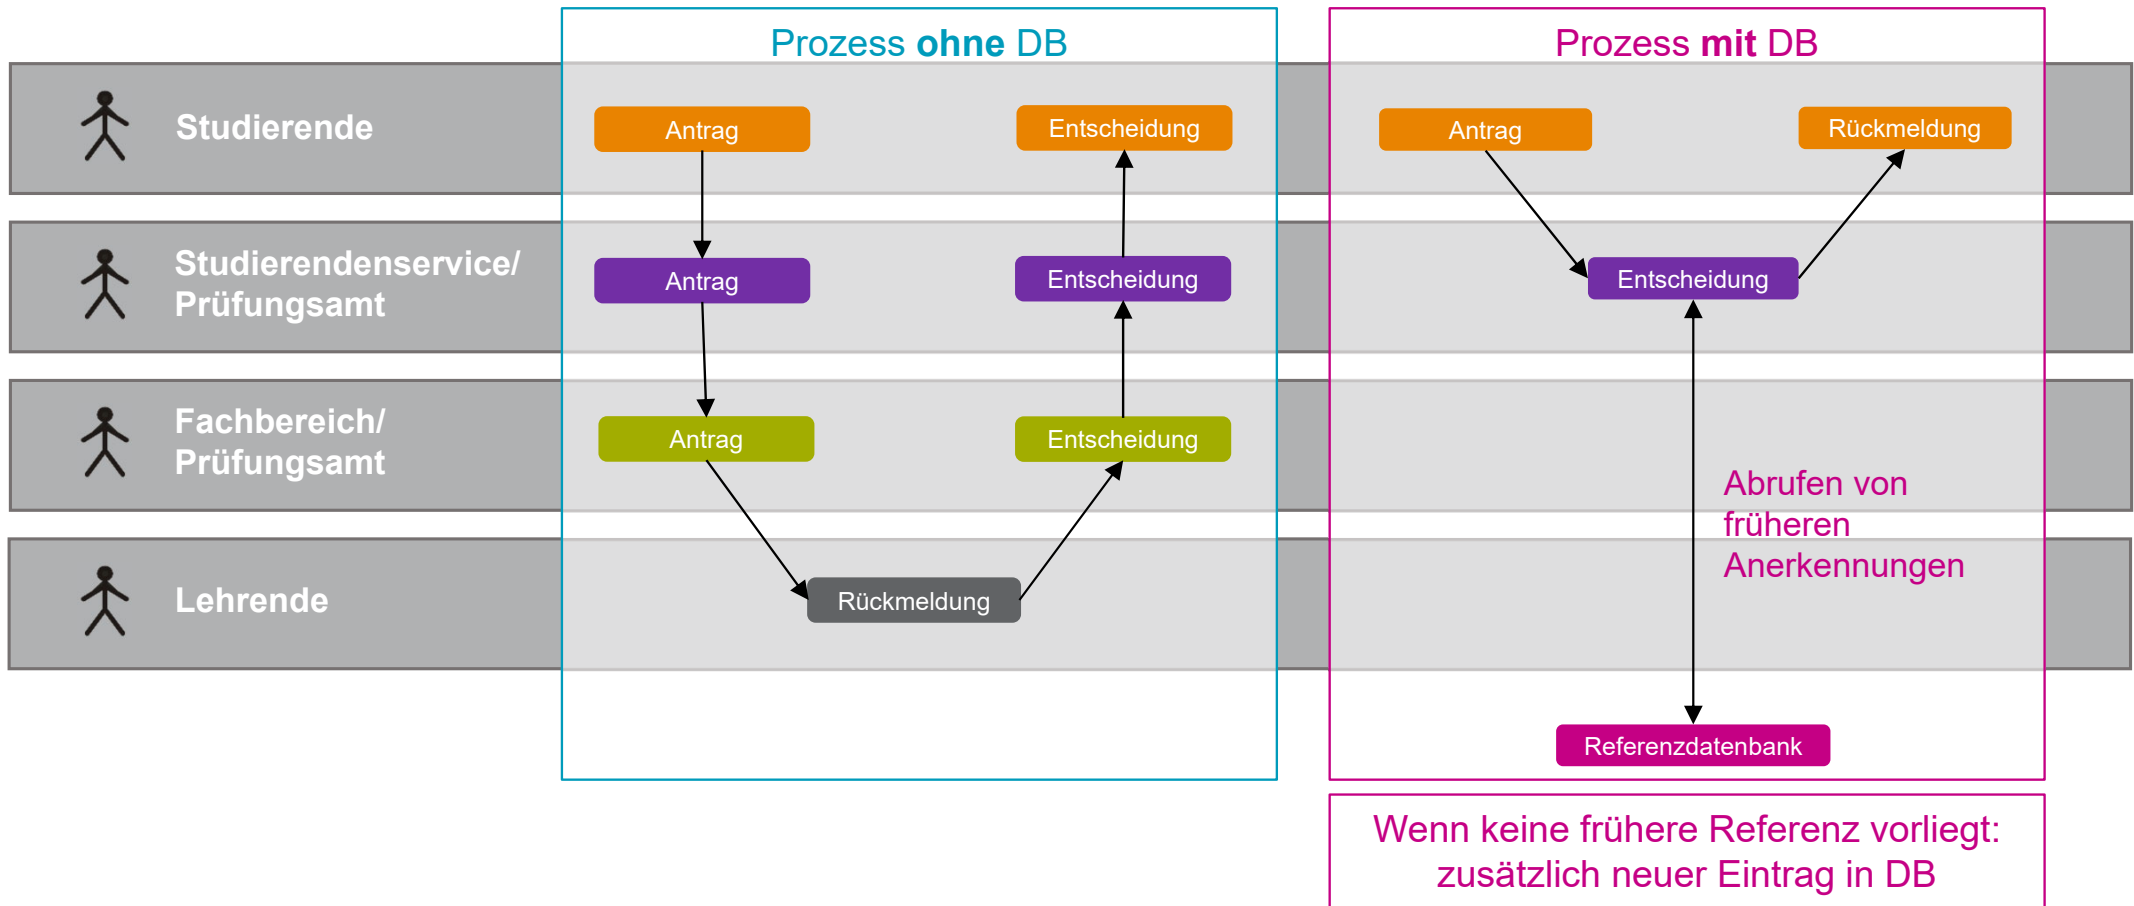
Prozess ohne DB

Prozess mit DB

Studierende

Antrag

Entscheidung

Antrag

Rückmeldung

Studierendenservice/ Prüfungsamt

Antrag

Entscheidung

Entscheidung

Fachbereich/ Prüfungsamt

Antrag

Entscheidung

Abrufen von früheren Anerkennungen

Lehrende

Rückmeldung

Referenzdatenbank

Wenn keine frühere Referenz vorliegt: zusätzlich neuer Eintrag in DB